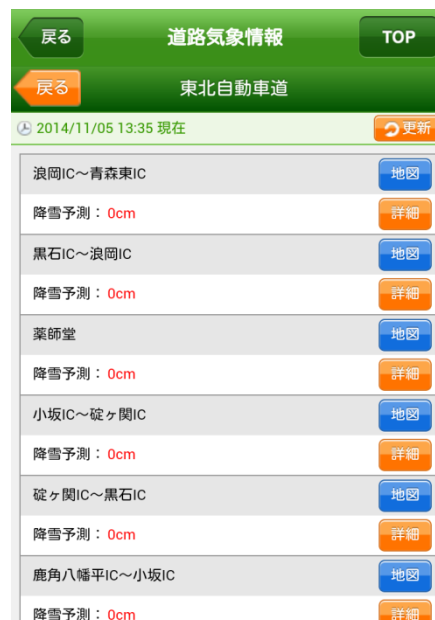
戻る
道路気象情報
TOP
戻る
東北自動車道
2014/11/05 13:35 現在
更新

浪岡IC～青森東IC
地図
降雪予測：0cm
詳細

黒石IC～浪岡IC
地図
降雪予測：0cm
詳細

薬師堂
地図
降雪予測：0cm
詳細

小坂IC～碇ヶ関IC
地図
降雪予測：0cm
詳細

碇ヶ関IC～黒石IC
地図
降雪予測：0cm
詳細

鹿角八幡平IC～小坂IC
地図
降雪予測：0cm
詳細